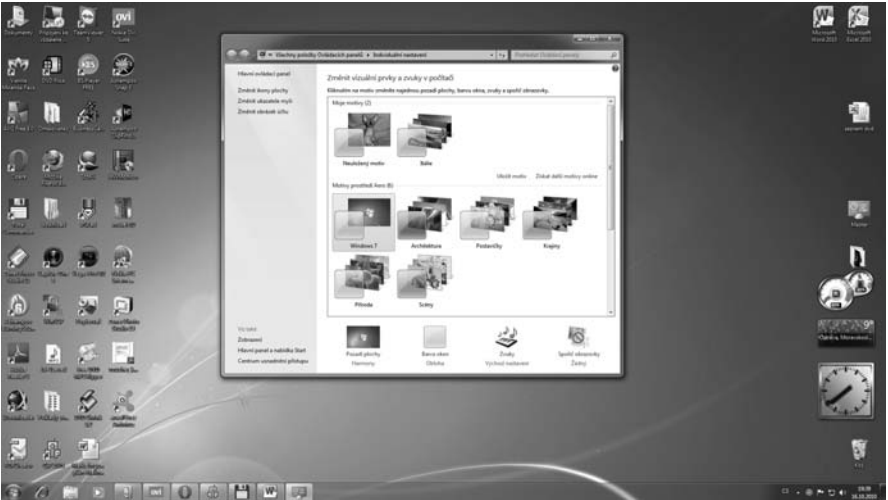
Všechny položky Ovládacích panelů ▸ Individuální nastavení

Hlavní ovládací panel

Změnit ikony plochy

Změnit ukazatele myši

Změnit obrázek účtu

Změnit vizuální prvky a zvuky v počítači

Klikněním na motiv změníte najednou pozadí plochy, barvu okna, zvuky a spořič obrazovky.

Moje motivy (2)

Neuložený motiv

Bále

Uložit motiv

Získat další motivy online

Motivy prostředí Aero (6)

Windows 7

Architektura

Postavičky

Krajiny

Příroda

Scény

Viz také

Zobrazení

Hlavní panel a nabídka Start

Centrum usnadnění přístupu

Pozadí plochy

Harmony

Barva okna

Obloha

Zvuky

Výchozí nastavení

Spořič obrazovky

Žádný

ovi

Microsoft Word 2010

Microsoft Excel 2010

Koš